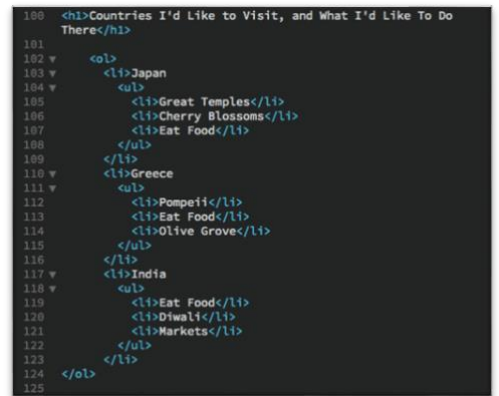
100 <h1>Countries I'd Like to Visit, and What I'd Like To Do There</h1>
101
102 <ol>
103 <li>Japan
104 <ul>
105 <li>Great Temples</li>
106 <li>Cherry Blossoms</li>
107 <li>Eat Food</li>
108 </ul>
109 </li>
110 <li>Greece
111 <ul>
112 <li>Pompeii</li>
113 <li>Eat Food</li>
114 <li>Olive Grove</li>
115 </ul>
116 </li>
117 <li>India
118 <ul>
119 <li>Eat Food</li>
120 <li>Diwali</li>
121 <li>Markets</li>
122 </ul>
123 </li>
124 </ol>
125